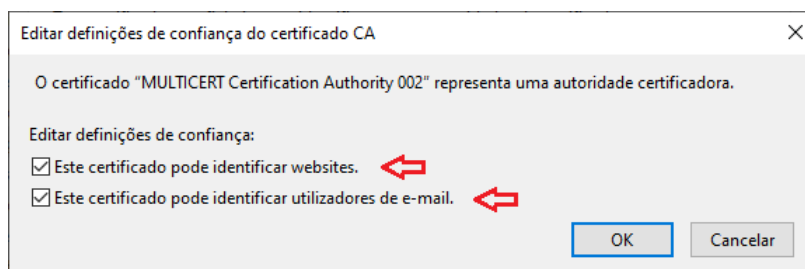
Editar definições de confiança do certificado CA

O certificado "MULTICERT Certification Authority 002" representa uma autoridade certificadora.

Editar definições de confiança:

☑ Este certificado pode identificar websites.

☑ Este certificado pode identificar utilizadores de e-mail.

OK

Cancelar